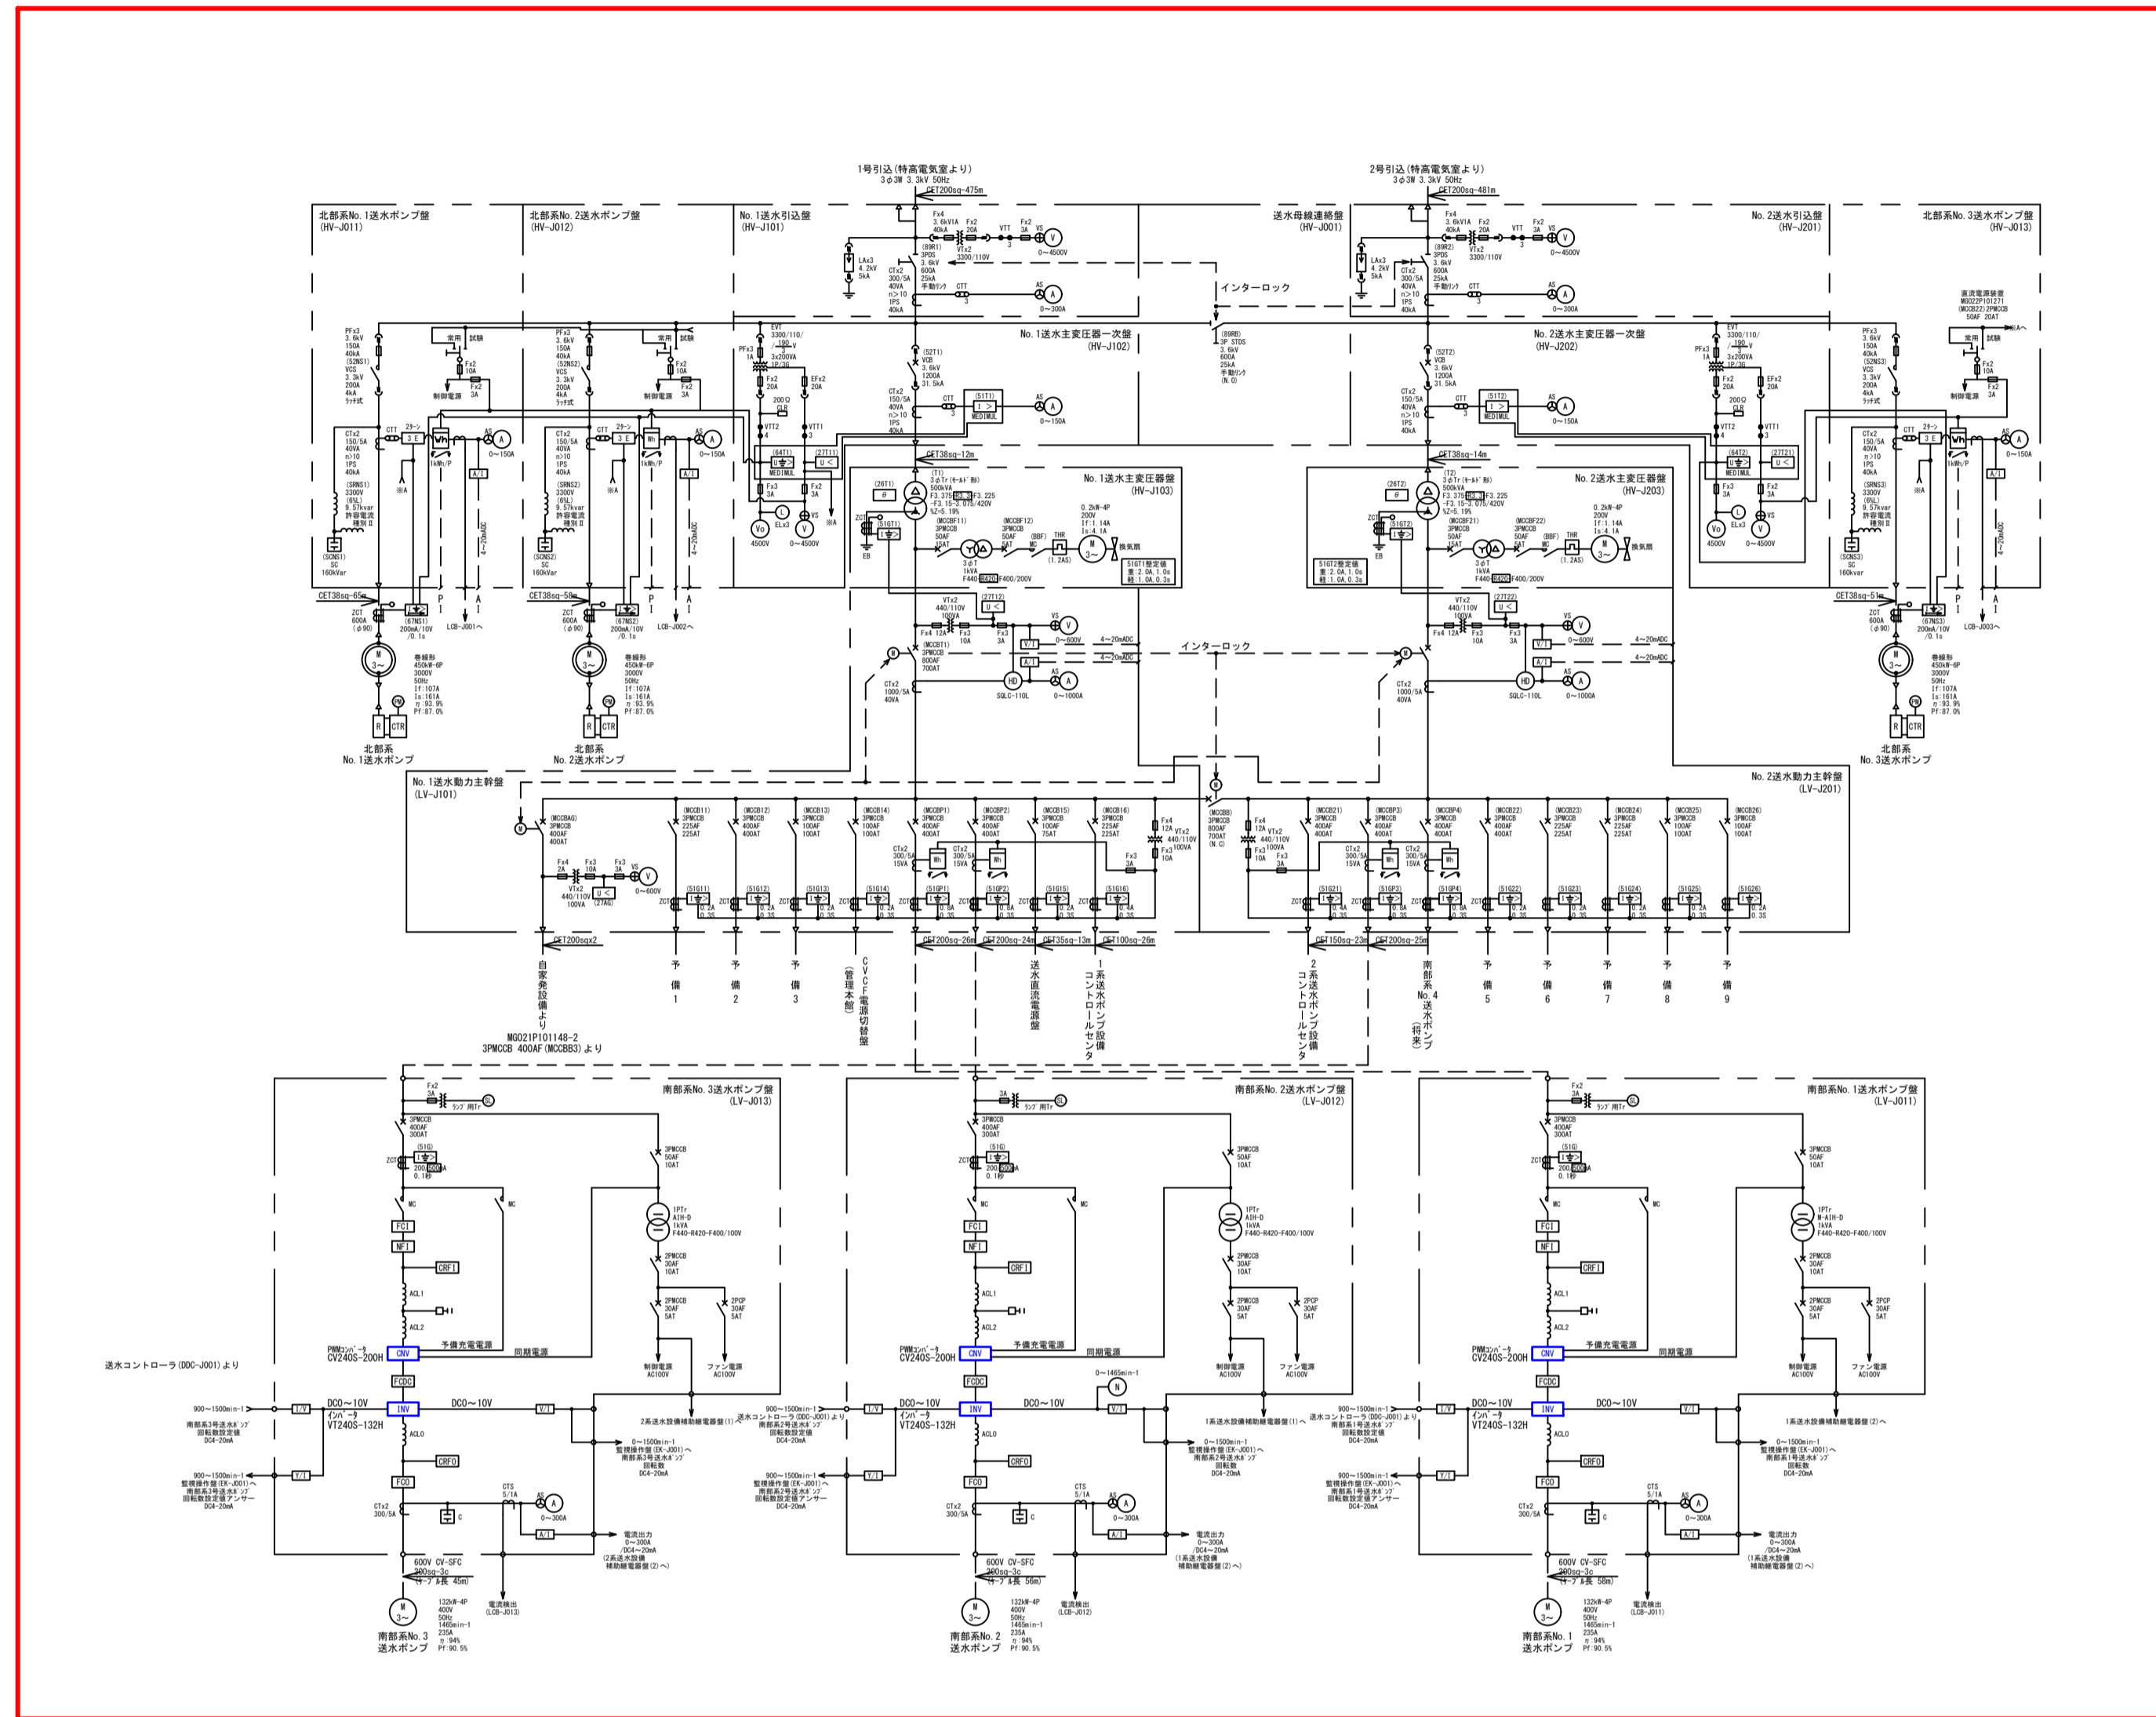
1号引込(特高電気室より)
3φ3W 3.3kV 50Hz
CET200sq-475m

2号引込(特高電気室より)
3φ3W 3.3kV 50Hz
CET200sq-481m

北部系No.1送水ポンプ盤
(HV-J011)

北部系No.2送水ポンプ盤
(HV-J012)

No.1送水引込盤
(HV-J101)

送水母線連絡盤
(HV-J001)

No.2送水引込盤
(HV-J201)

北部系No.3送水ポンプ盤
(HV-J013)

インターロック

No.1送水主変圧器一次盤
(HV-J102)

No.2送水主変圧器一次盤
(HV-J202)

No.1送水主変圧器盤
(HV-J103)

No.2送水主変圧器盤
(HV-J203)

インターロック

北部系
No.1送水ポンプ

北部系
No.2送水ポンプ

北部系
No.3送水ポンプ

No.1送水動力主幹盤
(LV-J101)

No.2送水動力主幹盤
(LV-J201)

自家発設備より

MG021P101148-2
3PMCCB 400AF(MCCBB3)より

予備1 予備2 予備3

CVCF電源切替盤(管理本館)

送水直流電源盤

1系送水ポンプ設備コントロールセンタ

2系送水ポンプ設備コントロールセンタ

南部系No.4送水ポンプ(将来)

予備5 予備6 予備7 予備8 予備9

南部系No.3送水ポンプ盤
(LV-J013)

南部系No.2送水ポンプ盤
(LV-J012)

南部系No.1送水ポンプ盤
(LV-J011)

送水コントローラ(DDC-J001)より

PWMコンバータ
CV240S-200H

インバータ
VT240S-132H

予備充電電源
同期電源

南部系No.3
送水ポンプ

南部系No.2
送水ポンプ

南部系No.1
送水ポンプ